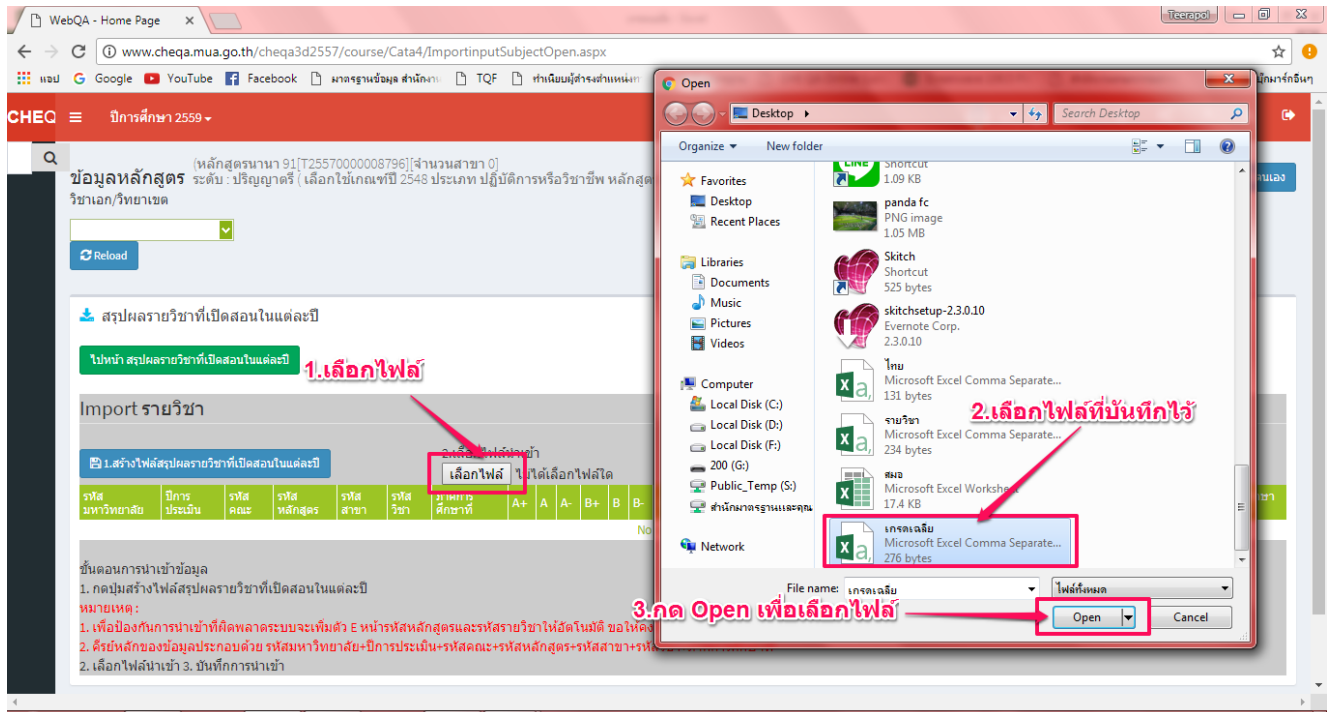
WebQA - Home Page ×

Teerapol

www.cheqa.mua.go.th/cheqa3d2557/course/Cata4/ImportinputSubjectOpen.aspx

แอป Google YouTube Facebook มาตรฐานข้อมูล สำนักงาน TQF ทำเนียบผู้ดำรงตำแหน่ง นักมาร์กอินา

CHEQ ปีการศึกษา 2559

ข้อมูลหลักสูตร (หลักสูตรนานา 91[T25570000008796][จำนวนสาขา 0] ระดับ : ปริญญาตรี ( เลือกใช้เกณฑ์ปี 2548 ประเภท ปฏิบัติการหรือวิชาชีพ หลักสูต

วิชาเอก/วิทยาเขต

Reload

สรุปผลรายวิชาที่เปิดสอนในแต่ละปี

ไปหน้า สรุปผลรายวิชาที่เปิดสอนในแต่ละปี

1.เลือกไฟล์

Import รายวิชา

1.สร้างไฟล์สรุปผลรายวิชาที่เปิดสอนในแต่ละปี

2.เลือกไฟล์นำเข้า

เลือกไฟล์ ไม่ได้เลือกไฟล์ใด

| รหัสมหาวิทยาลัย | ปีการประเมิน | รหัสคณะ | รหัสหลักสูตร | รหัสสาขา | รหัสวิชา | ภาคการศึกษาที่ | A+ | A | A- | B+ | B | B- |
|---|---|---|---|---|---|---|---|---|---|---|---|---|

No

ขั้นตอนการนำเข้าข้อมูล
1. กดปุ่มสร้างไฟล์สรุปผลรายวิชาที่เปิดสอนในแต่ละปี
หมายเหตุ :
1. เพื่อป้องกันการนำเข้าที่ผิดพลาดระบบจะเพิ่มตัว E หน้ารหัสหลักสูตรและรหัสรายวิชาให้อัตโนมัติ ขอให้คง
2. คีย์หลักของข้อมูลประกอบด้วย รหัสมหาวิทยาลัย+ปีการประเมิน+รหัสคณะ+รหัสหลักสูตร+รหัสสาขา+รหั
2. เลือกไฟล์นำเข้า 3. บันทึกการนำเข้า

Open

Desktop

Search Desktop

Organize New folder

Favorites
Desktop
Recent Places

Libraries
Documents
Music
Pictures
Videos

Computer
Local Disk (C:)
Local Disk (D:)
Local Disk (F:)
200 (G:)
Public_Temp (S:)
สำนักมาตรฐานและคุณ

Network

Shortcut
1.09 KB

panda fc
PNG image
1.05 MB

Skitch
Shortcut
525 bytes

skitchsetup-2.3.0.10
Evernote Corp.
2.3.0.10

ไทย
Microsoft Excel Comma Separate...
131 bytes

รายวิชา
Microsoft Excel Comma Separate...
234 bytes

สมอ
Microsoft Excel Worksheet
17.4 KB

เกรดเฉลี่ย
Microsoft Excel Comma Separate...
276 bytes

2.เลือกไฟล์ที่บันทึกไว้

File name: เกรดเฉลี่ย

ไฟล์ทั้งหมด

3.กด Open เพื่อเลือกไฟล์

Open

Cancel